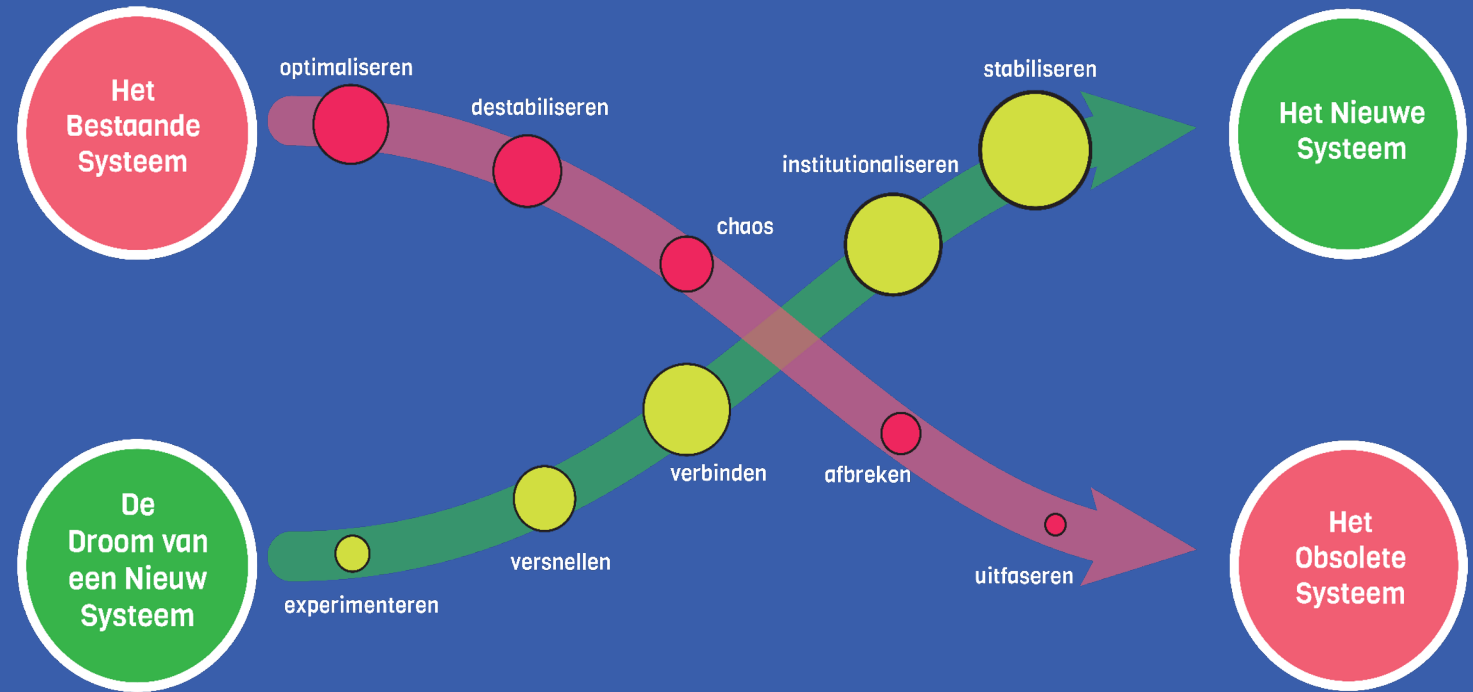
Het Bestaande Systeem

optimaliseren

destabiliseren

chaos

stabiliseren

institutionaliseren

Het Nieuwe Systeem

De Droom van een Nieuw Systeem

experimenteren

versnellen

verbinden

afbreken

uitfaseren

Het Obsolete Systeem